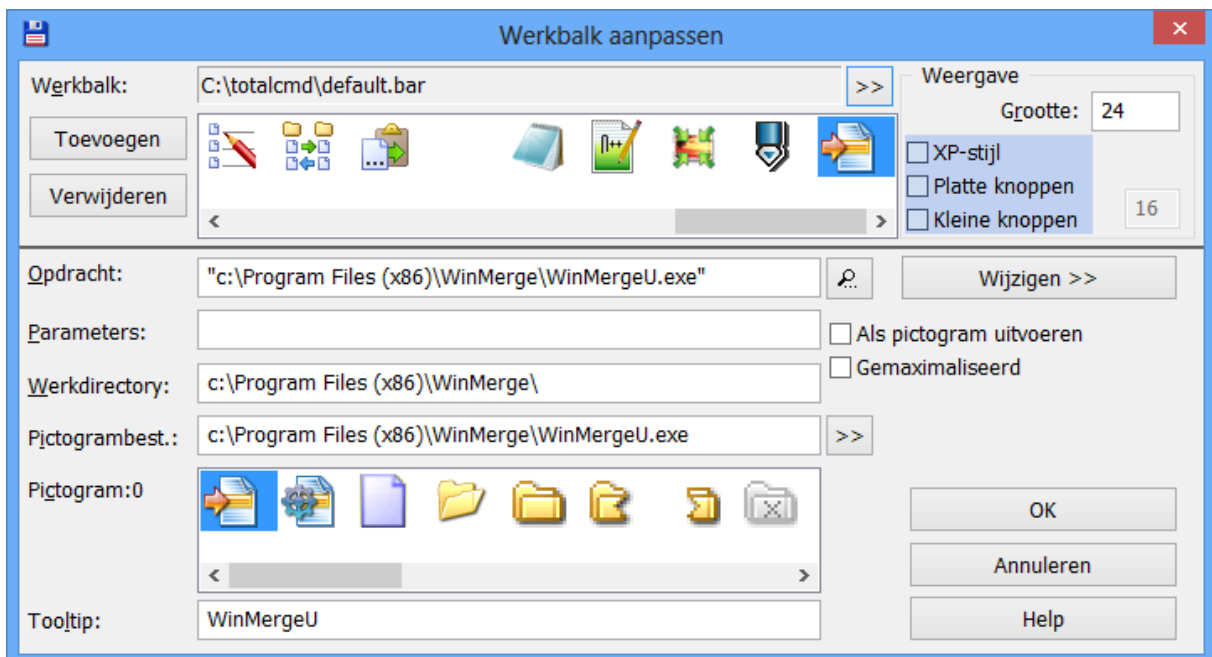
Werkbalk aanpassen

×

Werkbalk:

C:\totalcmd\default.bar

>>

Weergave

Grootte: 24

Toevoegen

Verwijderen

XP-stijl

Platte knoppen

Kleine knoppen

16

Opdracht:

"c:\Program Files (x86)\WinMerge\WinMergeU.exe"

Wijzigen >>

Parameters:

Als pictogram uitvoeren

Gemaximaliseerd

Werkdirectory:

c:\Program Files (x86)\WinMerge\

Pictogrambest.:

c:\Program Files (x86)\WinMerge\WinMergeU.exe

>>

Pictogram:0

OK

Annuleren

Tooltip:

WinMergeU

Help